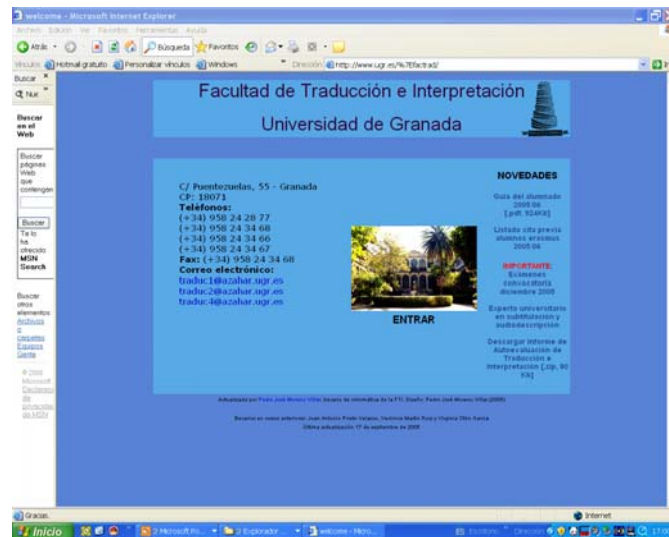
welcome - Microsoft Internet Explorer

Archivo Edición Ver Favoritos Herramientas Ayuda

Atrás Búsqueda Favoritos

Vínculos Hotmail gratuito Personalizar vínculos Windows Dirección http://www.ugr.es/%7Efactrad/

Buscar
Nue

Buscar en el Web

Buscar páginas Web que contengan:

Buscar

Te lo ha ofrecido MSN Search

Buscar otros elementos: Archivos o carpetas Equipos Gente

© 2005 Microsoft Declaración de privacidad de MSN

Facultad de Traducción e Interpretación

Universidad de Granada

C/ Puentezuelas, 55 - Granada
CP: 18071
Teléfonos:
(+34) 958 24 28 77
(+34) 958 24 34 68
(+34) 958 24 34 66
(+34) 958 24 34 67
Fax: (+34) 958 24 34 68
Correo electrónico:
traduc1@azahar.ugr.es
traduc2@azahar.ugr.es
traduc4@azahar.ugr.es

ENTRAR

NOVEDADES

Guía del alumnado 2005-06 [.pdf, 924KB]

Listado cita previa alumnos erasmus 2005-06

IMPORTANTE: Exámenes convocatoria diciembre 2005

Experto universitario en subtitulación y audiodescripción

Descargar Informe de Autoevaluación de Traducción e Interpretación [.zip, 80 KB]

Actualizado por: Pedro José Moreno Villar (becario de informática de la FTI) Diseño: Pedro José Moreno Villar(2005)

Becarios en cursos anteriores: Juan Antonio Prieto Velasco, Verónica Medio Ruiz y Virginia Olmo Garcia.
Última actualización: 17 de septiembre de 2005

Gracias.

Internet

Inicio 2 Microsoft Po... 3 Explorador welcome - Micro... Escritorio Dirección 17:0